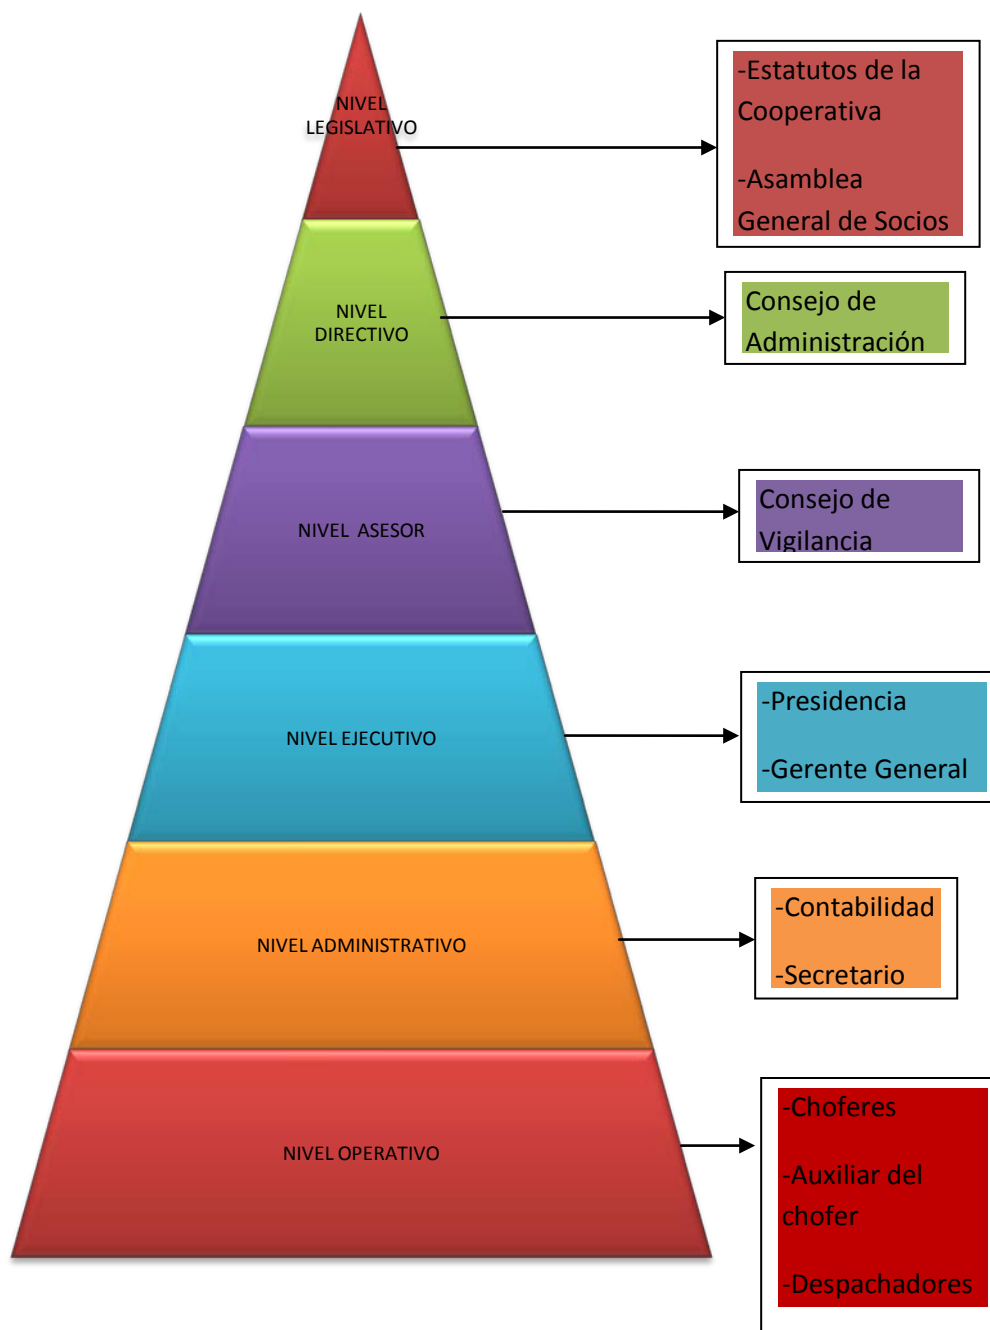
NIVEL LEGISLATIVO

-Estatutos de la Cooperativa

-Asamblea General de Socios

NIVEL DIRECTIVO

Consejo de Administración

NIVEL ASESOR

Consejo de Vigilancia

NIVEL EJECUTIVO

-Presidencia

-Gerente General

NIVEL ADMINISTRATIVO

-Contabilidad

-Secretario

NIVEL OPERATIVO

-Choferes

-Auxiliar del chofer

-Despachadores